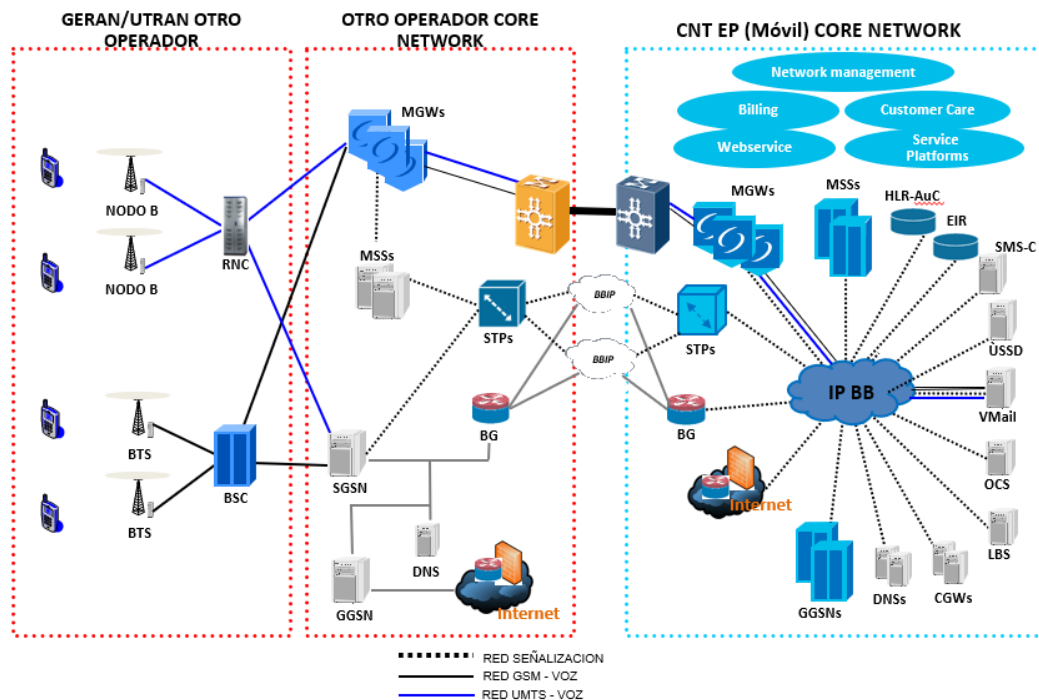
GERAN/UTRAN OTRO OPERADOR

NODO B
NODO B
RNC
BTS
BTS
BSC

OTRO OPERADOR CORE NETWORK

MGWs
MSSs
STPs
BG
SGSN
DNS
GGSN
Internet

BBIP
BBIP

CNT EP (Móvil) CORE NETWORK

Network management
Billing
Customer Care
Webservice
Service Platforms

MGWs
MSSs
HLR-AuC
EIR
SMS-C
USSD
STPs
IP BB
VMail
BG
OCS
Internet
LBS
GGSNs
DNSs
CGWs

RED SEÑALIZACION
RED GSM - VOZ
RED UMTS - VOZ